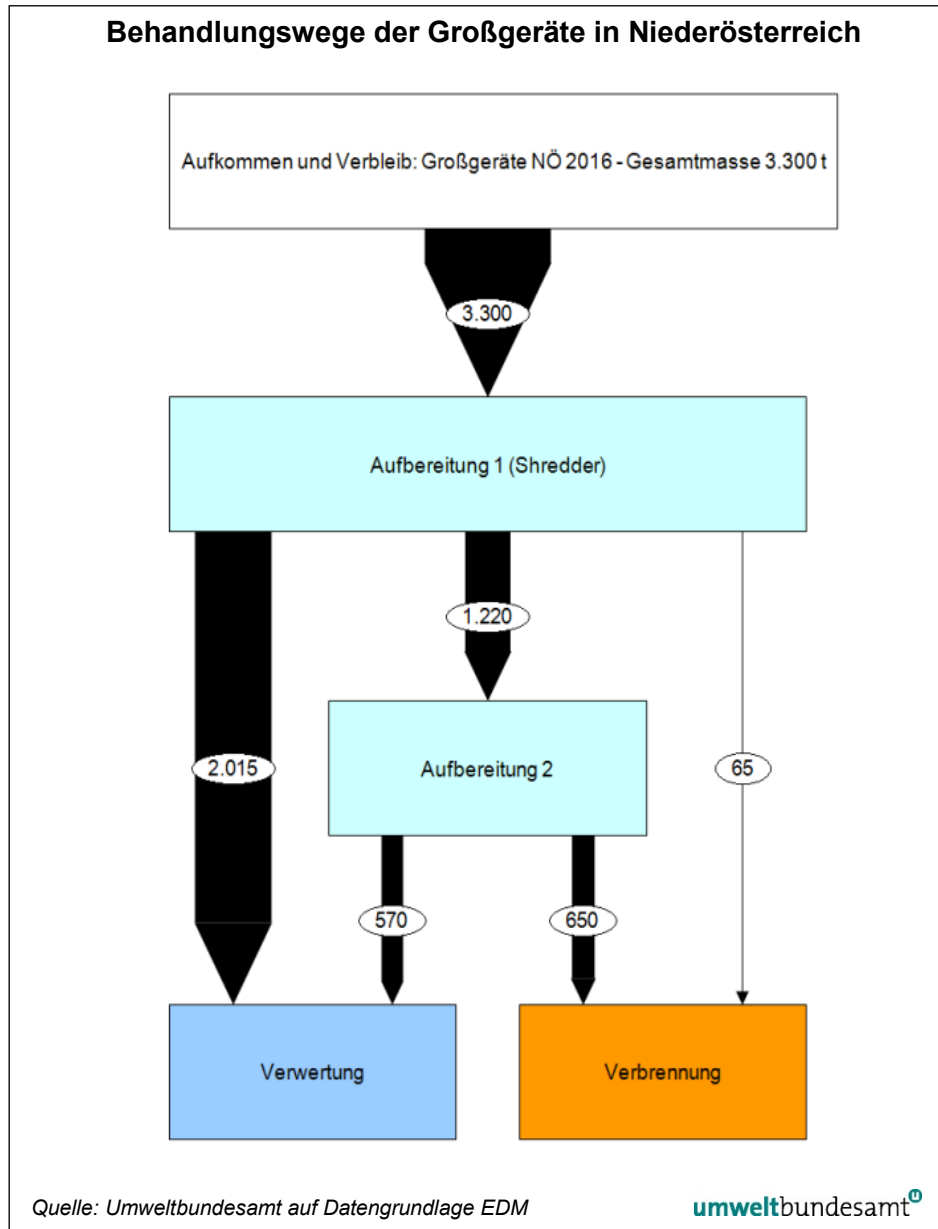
Behandlungswege der Großgeräte in Niederösterreich

Aufkommen und Verbleib: Großgeräte NÖ 2016 - Gesamtmasse 3.300 t

3.300

Aufbereitung 1 (Shredder)

1.220

2.015

Aufbereitung 2

65

570

650

Verwertung

Verbrennung

Quelle: Umweltbundesamt auf Datengrundlage EDM

umweltbundesamt